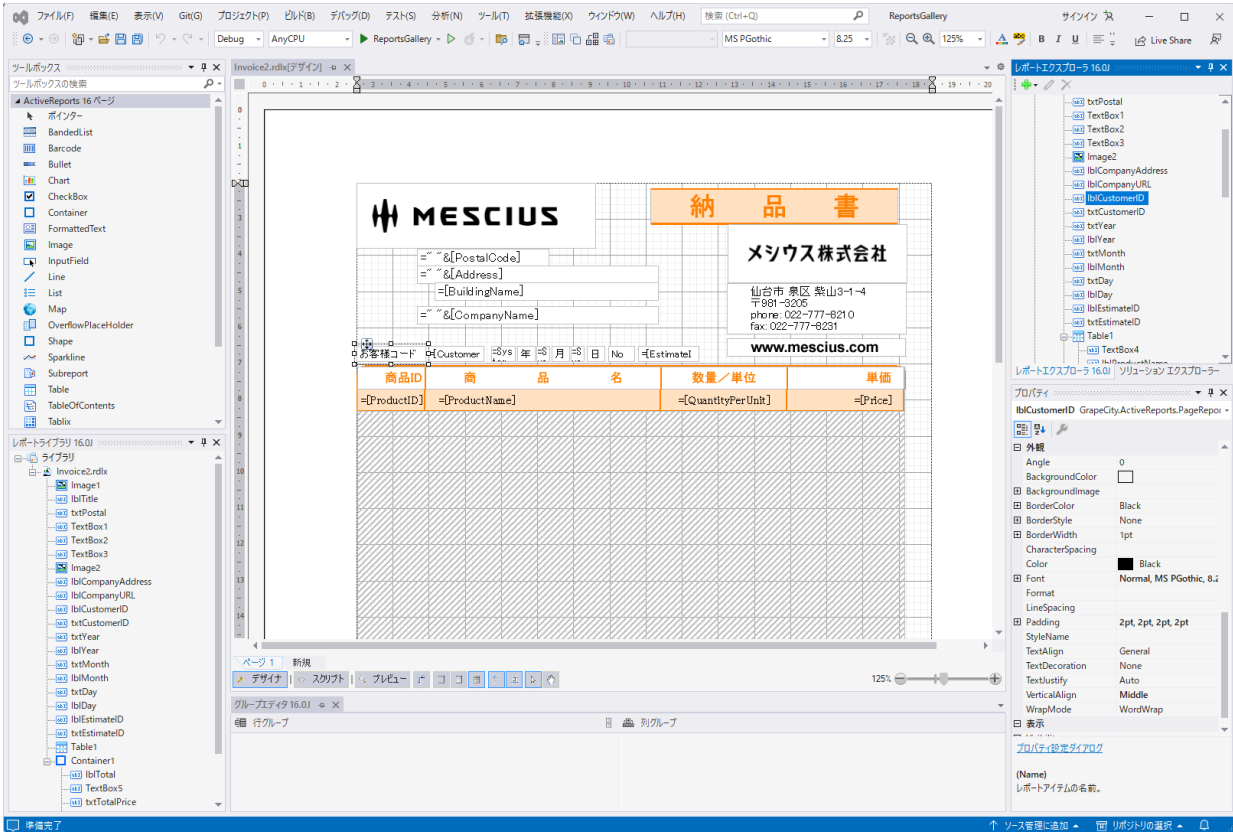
ファイル(F) 編集(E) 表示(V) Git(G) プロジェクト(P) ビルド(B) デバッグ(D) テスト(S) 分析(N) ツール(T) 拡張機能(X) ウィンドウ(W) ヘルプ(H) 検索 (Ctrl+Q) ReportsGallery サインイン

Debug AnyCPU ReportsGallery MS PGothic 8.25 125% Live Share B I U

ツールボックス
ツールボックスの検索
ActiveReports 16 ページ
ポインター
BandedList
Barcode
Bullet
Chart
CheckBox
Container
FormattedText
Image
InputField
Line
List
Map
OverflowPlaceHolder
Shape
Sparkline
Subreport
Table
TableOfContents
Tablix

レポートライブラリ 16.0J
ライブラリ
Invoice2.rdlx
Image1
lblTitle
txtPostal
TextBox1
TextBox2
TextBox3
Image2
lblCompanyAddress
lblCompanyURL
lblCustomerID
txtCustomerID
txtYear
lblYear
txtMonth
lblMonth
txtDay
lblDay
lblEstimateID
txtEstimateID
Table1
Container1
lblTotal
TextBox5
txtTotalPrice

Invoice2.rdlx [デザイン]

MESCIUS
納 品 書
="〒"&[PostalCode]
=" "&[Address]
=[BuildingName]
=" "&[CompanyName]
メシウス株式会社
仙台市 泉区 紫山3-1-4
〒981-3205
phone: 022-777-8210
fax: 022-777-8231
www.mescius.com
お客様コード =[Customer =Sys 年 =S 月 =S 日 No =[EstimateI
| 商品ID | 商 品 名 | 数量／単位 | 単価 |
|---|---|---|---|
| =[ProductID] | =[ProductName] | =[QuantityPerUnit] | =[Price] |

ページ 1 新規
デザイナ スクリプト プレビュー
125%

グループエディタ 16.0J
行グループ 列グループ

レポートエクスプローラ 16.0J
txtPostal
TextBox1
TextBox2
TextBox3
Image2
lblCompanyAddress
lblCompanyURL
lblCustomerID
txtCustomerID
txtYear
lblYear
txtMonth
lblMonth
txtDay
lblDay
lblEstimateID
txtEstimateID
Table1
TextBox4
レポートエクスプローラ 16.0J ソリューション エクスプローラー

プロパティ
lblCustomerID GrapeCity.ActiveReports.PageRepor
外観
| Angle | 0 |
|---|---|
| BackgroundColor | |
| BackgroundImage | |
| BorderColor | Black |
| BorderStyle | None |
| BorderWidth | 1pt |
| CharacterSpacing | |
| Color | Black |
| Font | Normal, MS PGothic, 8.2 |
| Format | |
| LineSpacing | |
| Padding | 2pt, 2pt, 2pt, 2pt |
| StyleName | |
| TextAlign | General |
| TextDecoration | None |
| TextJustify | Auto |
| VerticalAlign | Middle |
| WrapMode | WordWrap |
表示
プロパティ設定ダイアログ
(Name)
レポートアイテムの名前。

準備完了 ソース管理に追加 リポジトリの選択